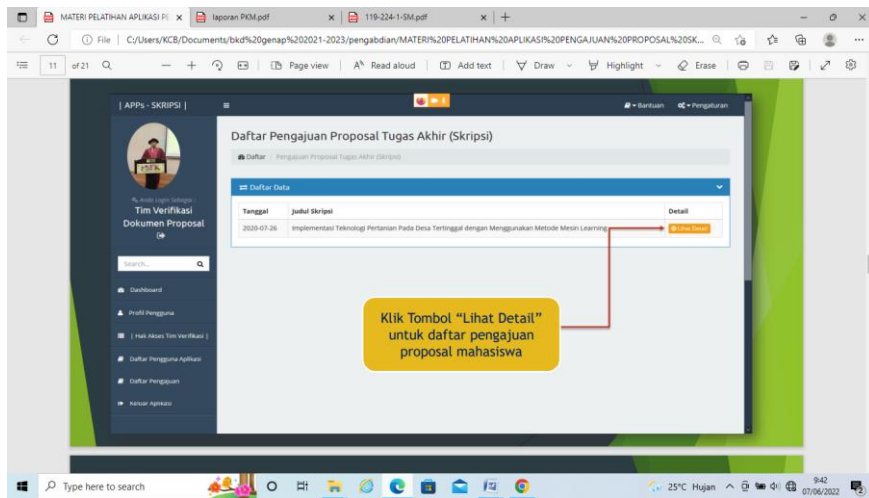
MATERI PELATIHAN APLIKASI PE ×
laporan PKM.pdf ×
119-224-1-SM.pdf ×
+

File | C:/Users/KCB/Documents/bkd%20genap%202021-2023/pengabdian/MATERI%20PELATIHAN%20APLIKASI%20PENGAJUAN%20PROPOSAL%20SK...

11 of 21 Page view Read aloud Add text Draw Highlight Erase

| APPs - SKRIPSI |
Bantuan Pengaturan

Anda Login Sebagai :
Tim Verifikasi Dokumen Proposal

Search...

Dashboard
Profil Pengguna
| Hak Akses Tim Verifikasi |
Daftar Pengguna Aplikasi
Daftar Pengajuan
Keluar Aplikasi

Daftar Pengajuan Proposal Tugas Akhir (Skripsi)
Daftar / Pengajuan Proposal Tugas Akhir (Skripsi)

Daftar Data

| Tanggal | Judul Skripsi | Detail |
|---|---|---|
| 2020-07-26 | Implementasi Teknologi Pertanian Pada Desa Tertinggal dengan Menggunakan Metode Mesin Learning | Lihat Detail |

Klik Tombol "Lihat Detail" untuk daftar pengajuan proposal mahasiswa

Type here to search
25°C Hujan
9:42
07/06/2022